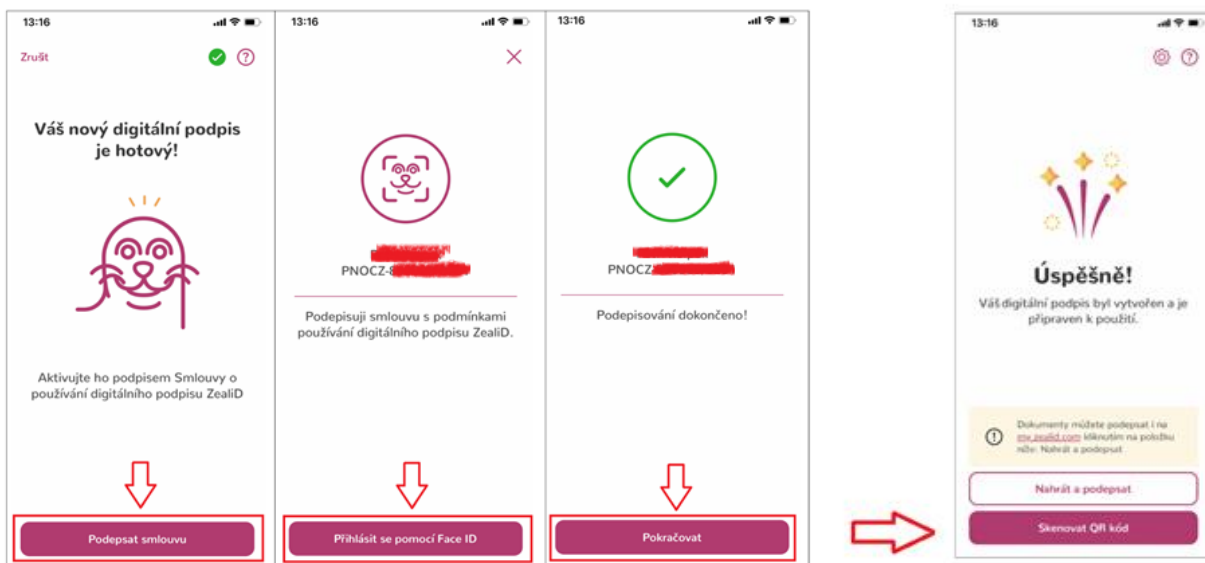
13:16

Zrušit

Váš nový digitální podpis je hotový!

Aktivujte ho podpisem Smlouvy o používání digitálního podpisu ZealiD

Podepsat smlouvu

13:16

PNOCZ-8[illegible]

Podepisuji smlouvu s podmínkami používání digitálního podpisu ZealiD.

Přihlásit se pomocí Face ID

13:16

PNOCZ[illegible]

Podepisování dokončeno!

Pokračovat

13:16

Úspěšně!

Váš digitální podpis byl vytvořen a je připraven k použití.

Dokumenty můžete podepsat i na my.zealid.com kliknutím na položku níže: Nahrát a podepsat

Nahrát a podepsat

Skenovat QR kód